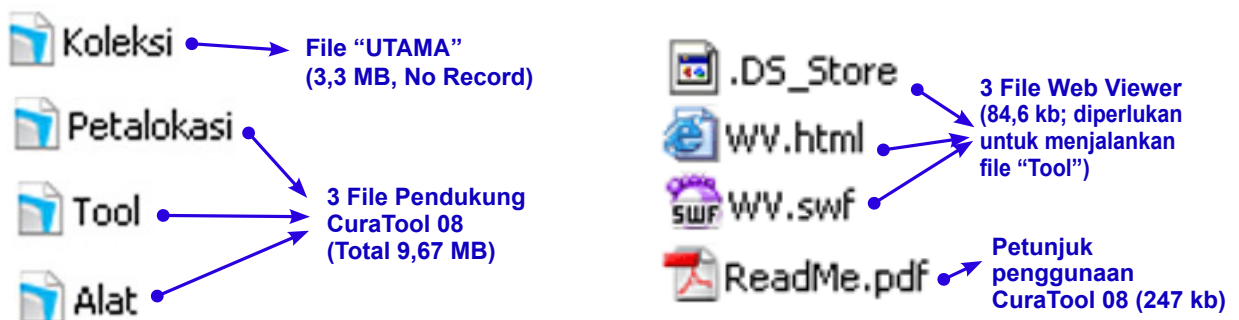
Koleksi

File “UTAMA”
(3,3 MB, No Record)

Petalokasi

Tool

Alat

3 File Pendukung
CuraTool 08
(Total 9,67 MB)

.DS_Store

WV.html

SWF WV.swf

3 File Web Viewer
(84,6 kb; diperlukan
untuk menjalankan
file “Tool”)

ReadMe.pdf

Petunjuk
penggunaan
CuraTool 08 (247 kb)